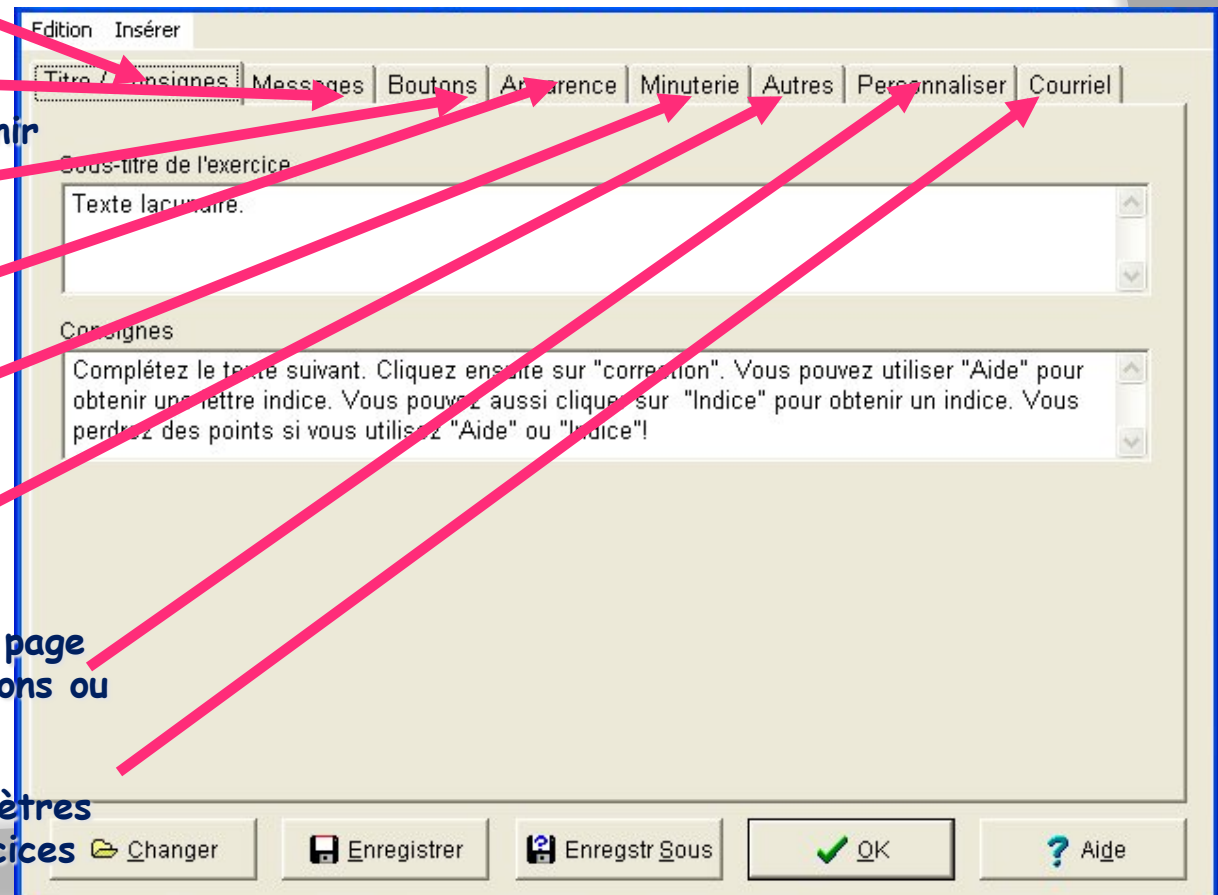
Edition Insérer

Titre / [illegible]nsignes | Mess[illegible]ges | Boutons | A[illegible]arence | Minuterie | Autres | Per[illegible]onnaliser | Courriel

nir

Sous-titre de l'exercice

Texte lac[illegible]aire.

Consignes

Complétez le te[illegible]e suivant. Cliquez ens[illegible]ite sur "corre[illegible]tion". Vous pouvez utiliser "Aide" pour obtenir un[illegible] lettre indice. Vous pouv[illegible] aussi clique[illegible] sur "Indice" pour obtenir un indice. Vous perd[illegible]z des points si vous utilis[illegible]z "Aide" ou "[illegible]dice"!

page
ons ou

ètres
cices

Changer

Enregistrer

Enregstr Sous

OK

Aide